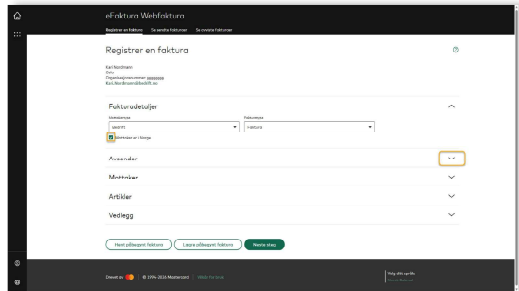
eFaktura Webfaktura

Registrer en faktura Se sendte fakturaer Se avviste fakturaer

Registrer en faktura

Kari Nordmann
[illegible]
Organisasjonsnummer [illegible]
Kari.Nordmann@bedrift.no

Fakturadetaljer

Meldetype
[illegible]

Fakturatype
Faktura

Mottaker er i Norge

Avsender

Mottaker

Artikler

Vedlegg

Hent påbegynt faktura Lagre påbegynt faktura Neste steg

Drevet av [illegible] © 1994-2024 Mastercard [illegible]

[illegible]